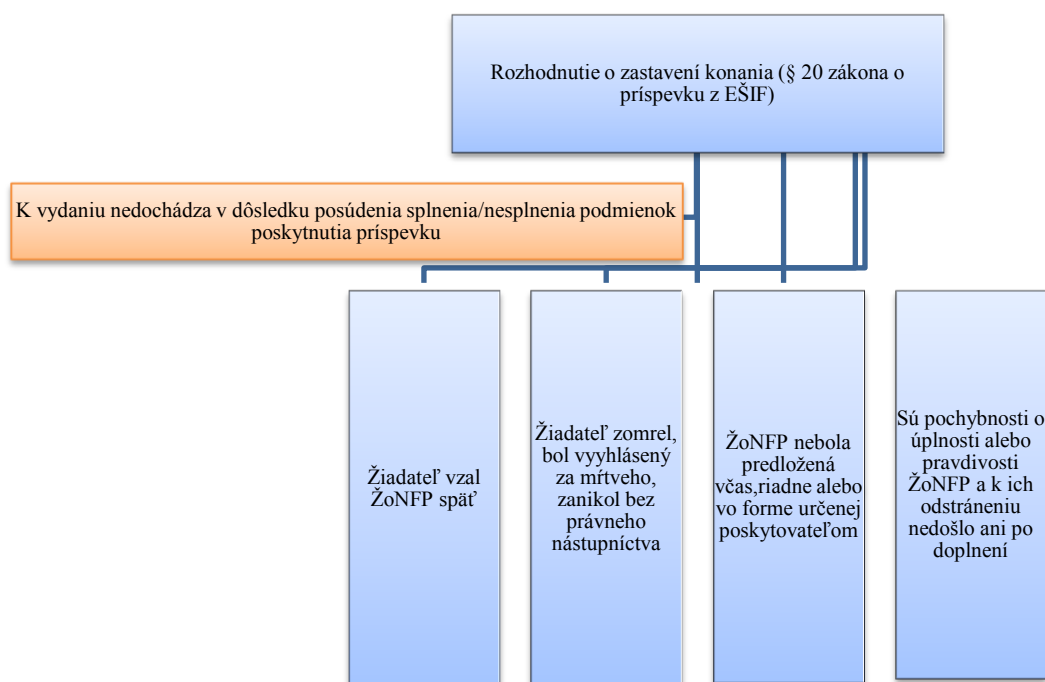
Rozhodnutie o zastavení konania (§ 20 zákona o príspevku z EŠIF)

K vydaniu nedochádza v dôsledku posúdenia splnenia/nesplnenia podmienok poskytnutia príspevku

Žiadateľ vzal ŽoNFP späť

Žiadateľ zomrel, bol vyyhlásený za mŕtveho, zanikol bez právneho nástupníctva

ŽoNFP nebola predložená včas,riadne alebo vo forme určenej poskytovateľom

Sú pochybnosti o úplnosti alebo pravdivosti ŽoNFP a k ich odstráneniu nedošlo ani po doplnení